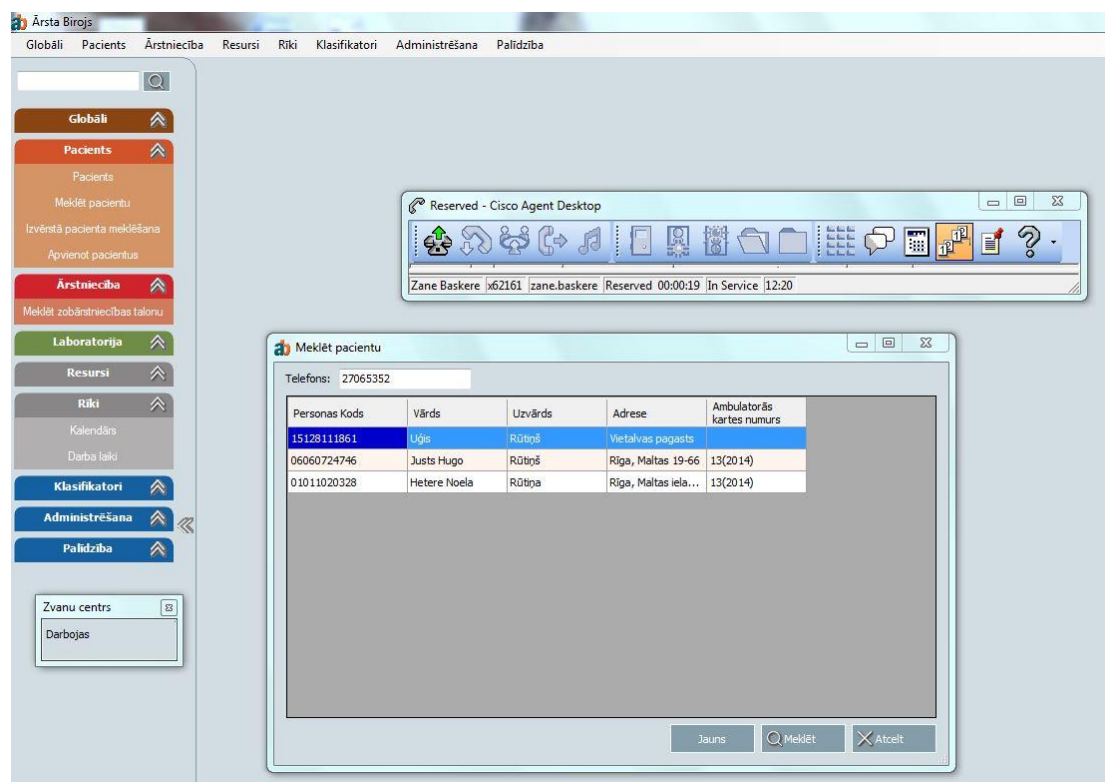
Ārsta Birojs

Globāli Pacients Ārstniecība Resursi Rīki Klasifikatori Administrēšana Palīdzība

Globāli

Pacients

Pacients

Meklēt pacientu

Izvērstā pacienta meklēšana

Apvienot pacientus

Ārstniecība

Meklēt zobārstniecības talonu

Laboratorija

Resursi

Rīki

Kalendārs

Darba laiki

Klasifikatori

Administrēšana

Palīdzība

Zvanu centrs

Darbojas

Reserved - Cisco Agent Desktop

Zane Baskere | x62161 | zane.baskere | Reserved 00:00:19 | In Service | 12:20

Meklēt pacientu

Telefons: 27065352

| Personas Kods | Vārds | Uzvārds | Adrese | Ambulatorās kartes numurs |
|---|---|---|---|---|
| 15128111861 | Uģis | Rūtiņš | Vietalvas pagasts | |
| 06060724746 | Justs Hugo | Rūtiņš | Rīga, Maltas 19-66 | 13(2014) |
| 01011020328 | Hetere Noela | Rūtiņa | Rīga, Maltas iela... | 13(2014) |

Jauns Meklēt Atcelt